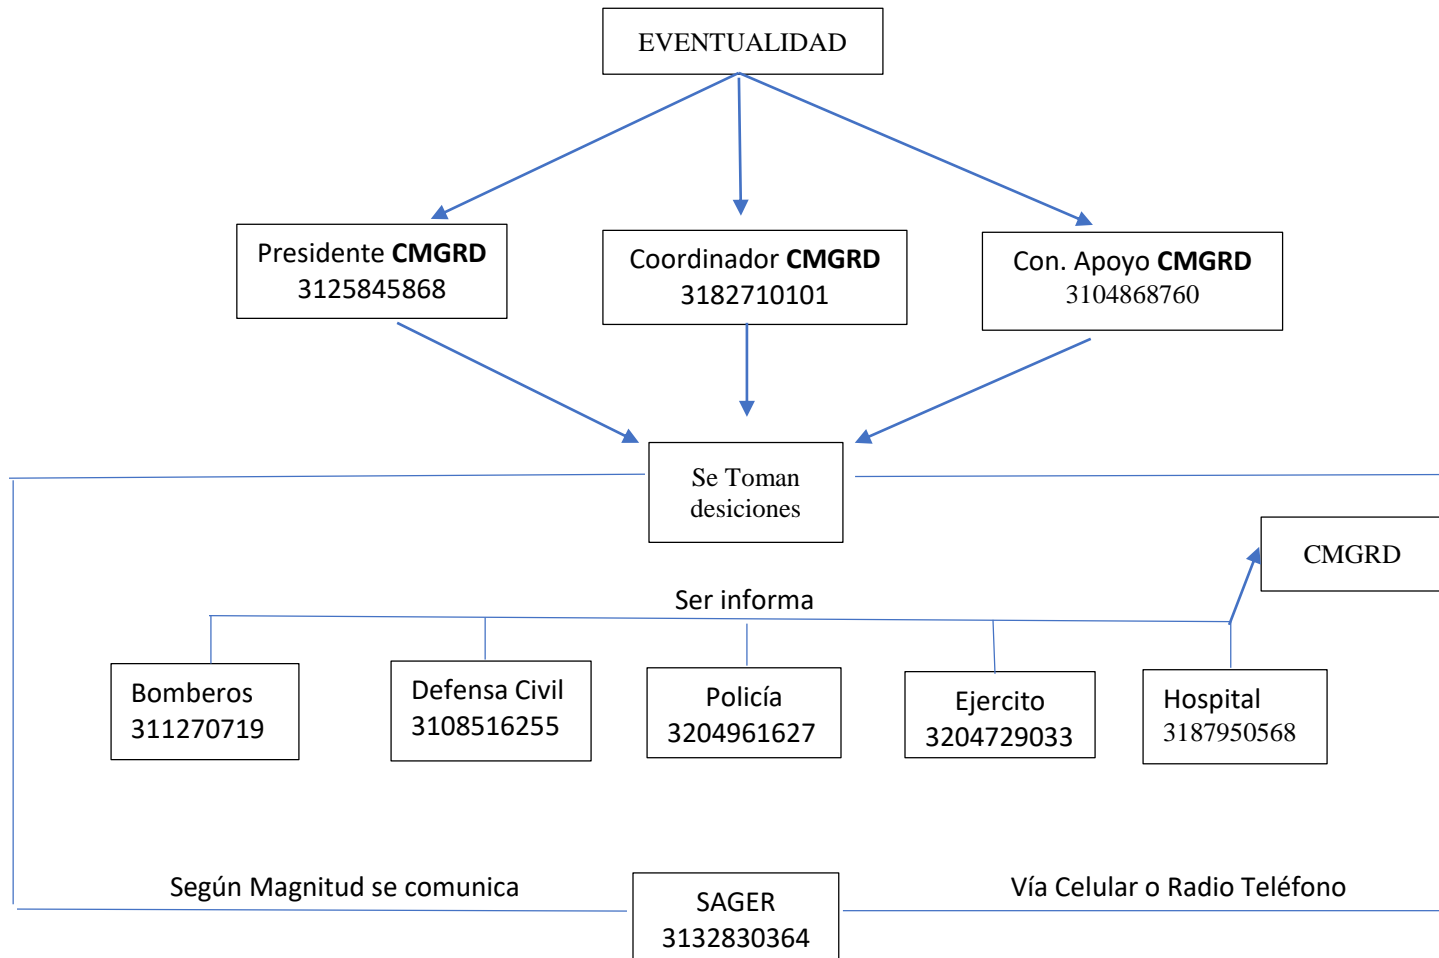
EVENTUALIDAD

Presidente **CMGRD**
3125845868

Coordinador **CMGRD**
3182710101

Con. Apoyo **CMGRD**
3104868760

Se Toman desiciones

CMGRD

Ser informa

Bomberos
311270719

Defensa Civil
3108516255

Policía
3204961627

Ejercito
3204729033

Hospital
3187950568

Según Magnitud se comunica

SAGER
3132830364

Vía Celular o Radio Teléfono